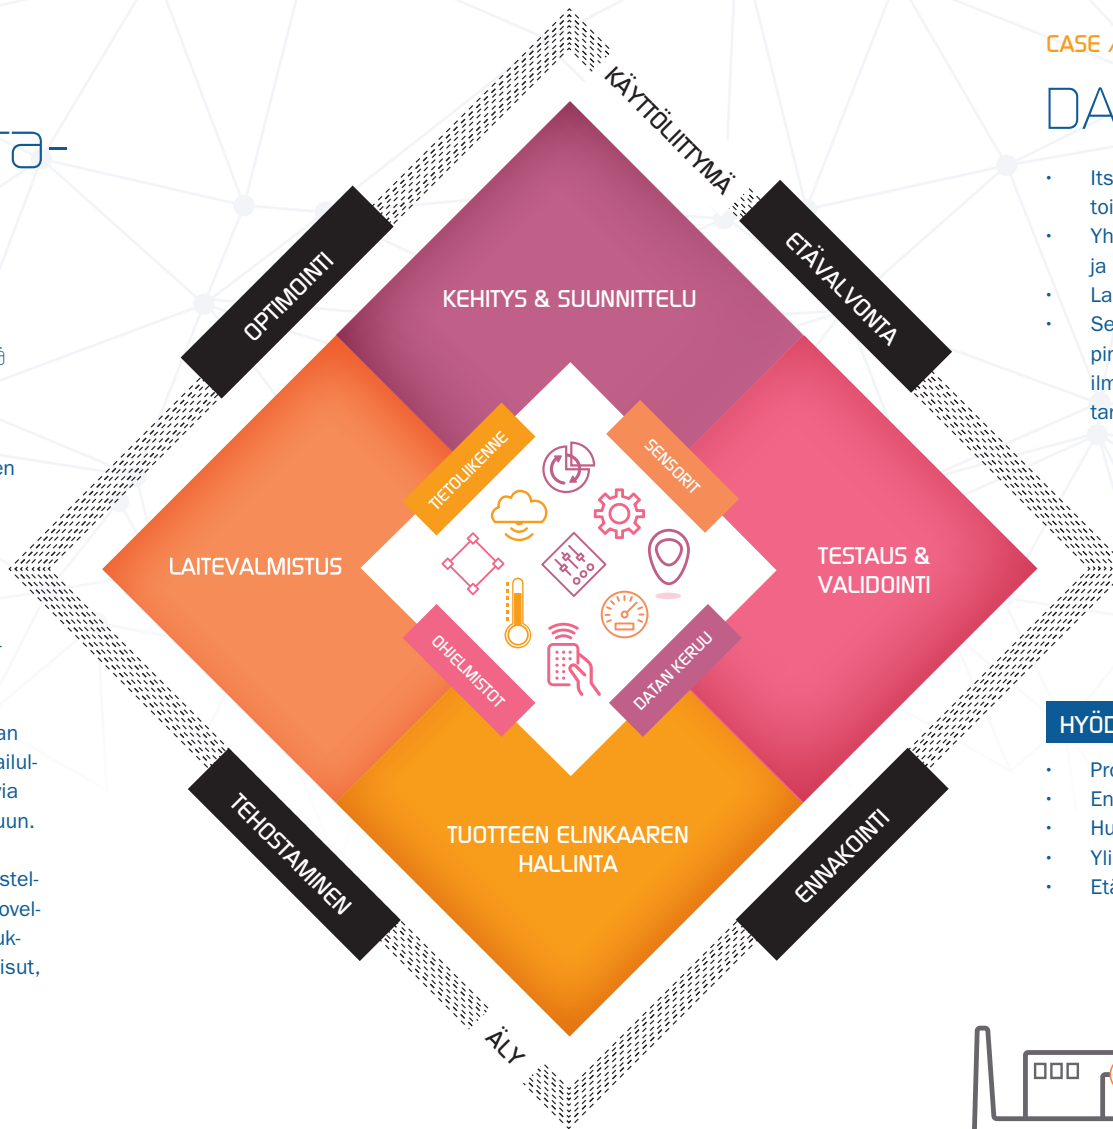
ra-

en

an
ailul-
via
uun.

stel-
ovel-
uk-
isut,

KÄYTTÖLIITTYMÄ

OPTIMOINTI

ETÄVALVONTA

KEHITYS & SUUNNITTELU

LAITEVALMISTUS

TESTAUS & VALIDOINTI

TIETOLIIKENNE

SENSORIT

OHJELMISTOT

DATAN KERUU

TUOTTEEN ELINKAAREN HALLINTA

TEHOSTAMINEN

ENNAKOINTI

ÄLY

CASE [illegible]

DA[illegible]

• Its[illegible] toi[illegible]
• Yh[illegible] ja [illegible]
• La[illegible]
• Se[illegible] pir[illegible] ilm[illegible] tar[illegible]

HYÖD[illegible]

• Pro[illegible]
• En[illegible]
• Hu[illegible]
• Yli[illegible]
• Etä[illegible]